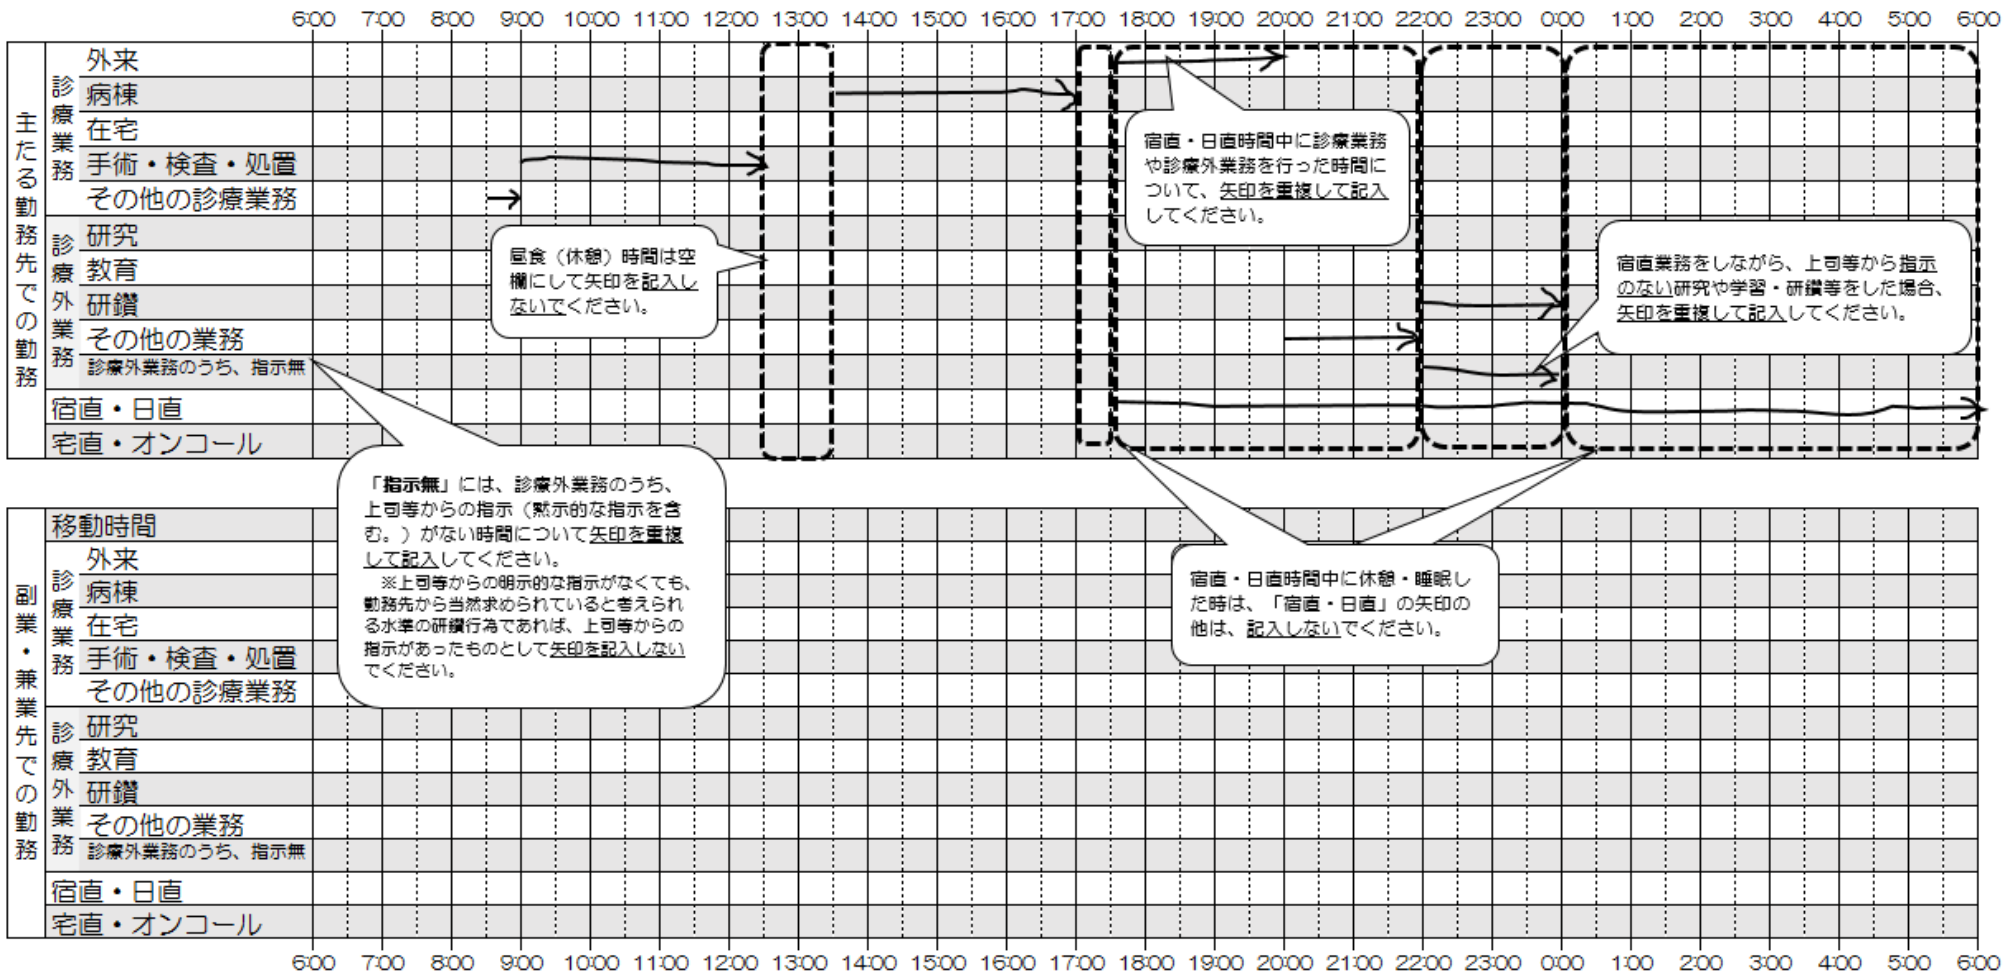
6:00 7:00 8:00 9:00 10:00 11:00 12:00 13:00 14:00 15:00 16:00 17:00 18:00 19:00 20:00 21:00 22:00 23:00 0:00 1:00 2:00 3:00 4:00 5:00 6:00

主たる勤務先での勤務

診療業務
外来
病棟
在宅
手術・検査・処置
その他の診療業務

診療外業務
研究
教育
研鑽
その他の業務
診療外業務のうち、指示無

宿直・日直
宅直・オンコール

昼食（休憩）時間は空欄にして矢印を記入しないでください。

宿直・日直時間中に診療業務や診療外業務を行った時間について、矢印を重複して記入してください。

宿直業務をしながら、上司等から指示のない研究や学習・研鑽等をした場合、矢印を重複して記入してください。

「指示無」には、診療外業務のうち、上司等からの指示（黙示的な指示を含む。）がない時間について矢印を重複して記入してください。
※上司等からの明示的な指示がなくても、勤務先から当然求められていると考えられる水準の研鑽行為であれば、上司等からの指示があったものとして矢印を記入しないでください。

宿直・日直時間中に休憩・睡眠した時は、「宿直・日直」の矢印の他は、記入しないでください。

副業・兼業先での勤務

移動時間

診療業務
外来
病棟
在宅
手術・検査・処置
その他の診療業務

診療外業務
研究
教育
研鑽
その他の業務
診療外業務のうち、指示無

宿直・日直
宅直・オンコール

6:00 7:00 8:00 9:00 10:00 11:00 12:00 13:00 14:00 15:00 16:00 17:00 18:00 19:00 20:00 21:00 22:00 23:00 0:00 1:00 2:00 3:00 4:00 5:00 6:00